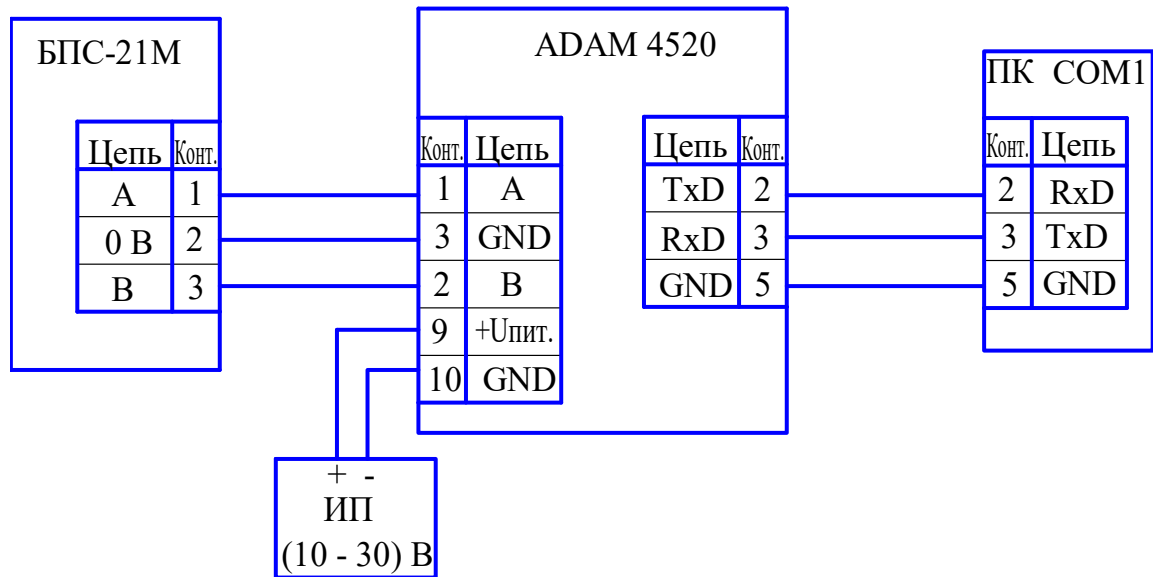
БПС-21М

| Цепь | Конт. |
|---|---|
| А | 1 |
| 0 В | 2 |
| В | 3 |

ADAM 4520

| Конт. | Цепь |
|---|---|
| 1 | A |
| 3 | GND |
| 2 | B |
| 9 | +Uпит. |
| 10 | GND |

| Цепь | Конт. |
|---|---|
| TxD | 2 |
| RxD | 3 |
| GND | 5 |

ПК COM1

| Конт. | Цепь |
|---|---|
| 2 | RxD |
| 3 | TxD |
| 5 | GND |

+ -
ИП
(10 - 30) В